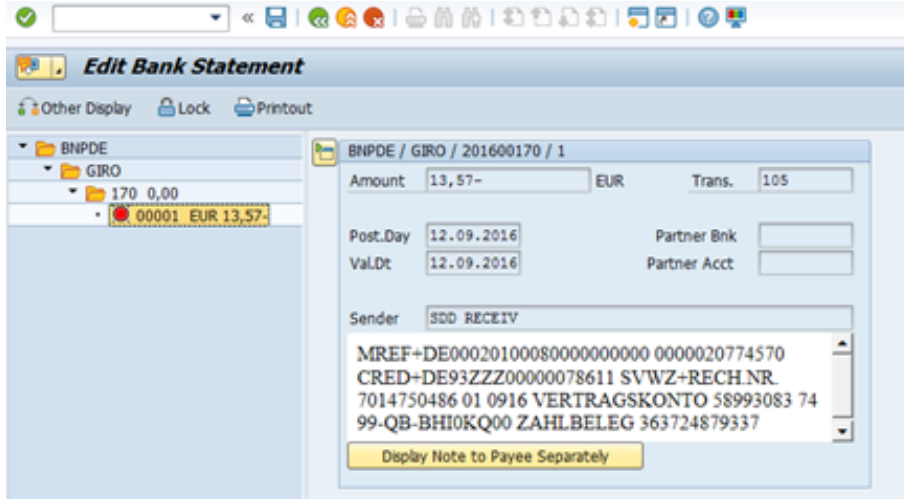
Edit Bank Statement

Other Display  Lock  Printout

BNPDE
GIRO
170 0,00
00001 EUR 13,57-

BNPDE / GIRO / 201600170 / 1

Amount 13,57- EUR Trans. 105

Post.Day 12.09.2016 Partner Bnk
Val.Dt 12.09.2016 Partner Acct

Sender SDD RECEIV

MREF+DE000201000800000000000 0000020774570 CRED+DE93ZZZ00000078611 SVWZ+RECH.NR. 7014750486 01 0916 VERTRAGSKONTO 58993083 74 99-QB-BHI0KQ00 ZAHLBELEG 363724879337

Display Note to Payee Separately